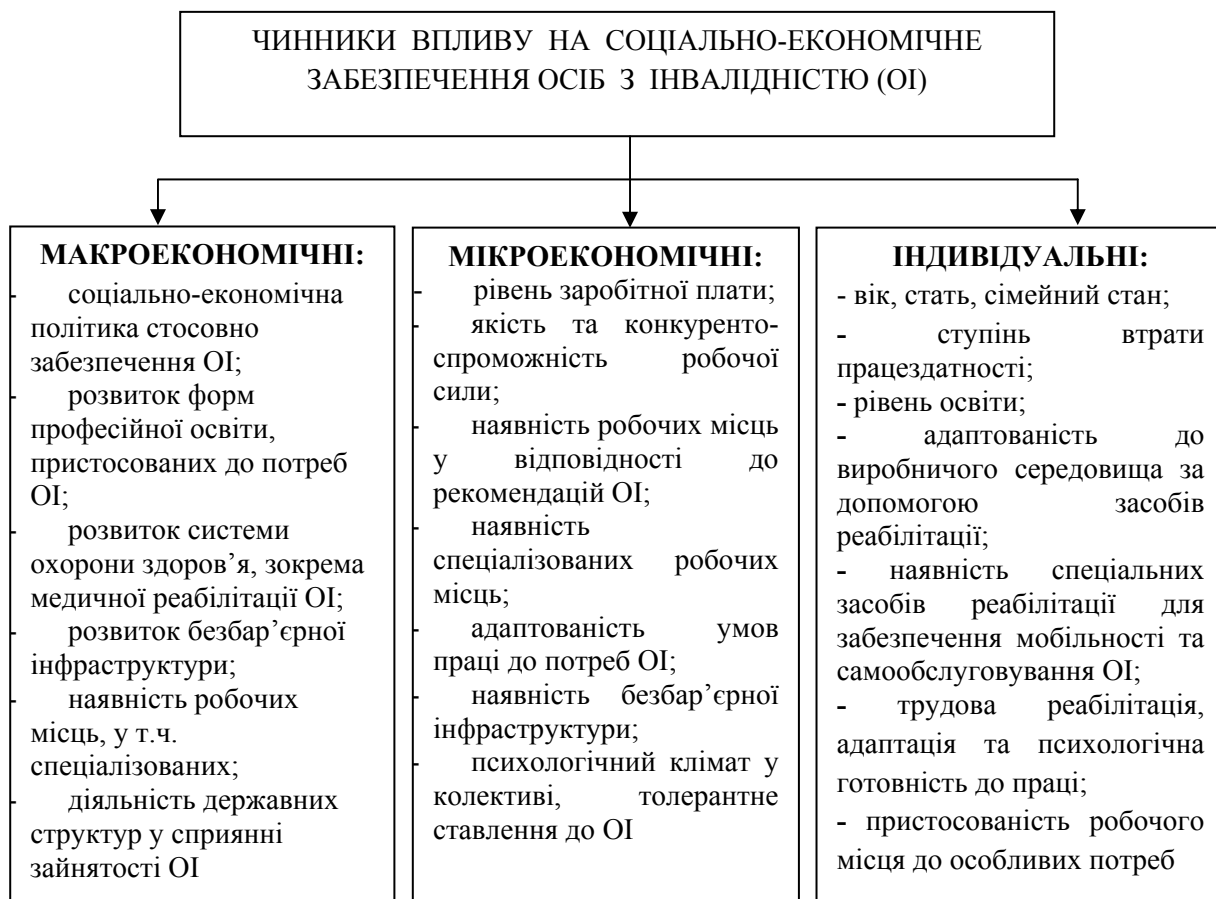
ЧИННИКИ ВПЛИВУ НА СОЦІАЛЬНО-ЕКОНОМІЧНЕ ЗАБЕЗПЕЧЕННЯ ОСІБ З ІНВАЛІДНІСТЮ (ОІ)

МАКРОЕКОНОМІЧНІ:
- соціально-економічна політика стосовно забезпечення ОІ;
- розвиток форм професійної освіти, пристосованих до потреб ОІ;
- розвиток системи охорони здоров'я, зокрема медичної реабілітації ОІ;
- розвиток безбар'єрної інфраструктури;
- наявність робочих місць, у т.ч. спеціалізованих;
- діяльність державних структур у сприянні зайнятості ОІ

МІКРОЕКОНОМІЧНІ:
- рівень заробітної плати;
- якість та конкурентоспроможність робочої сили;
- наявність робочих місць у відповідності до рекомендацій ОІ;
- наявність спеціалізованих робочих місць;
- адаптованість умов праці до потреб ОІ;
- наявність безбар'єрної інфраструктури;
- психологічний клімат у колективі, толерантне ставлення до ОІ

ІНДИВІДУАЛЬНІ:
- вік, стать, сімейний стан;
- ступінь втрати працездатності;
- рівень освіти;
- адаптованість до виробничого середовища за допомогою засобів реабілітації;
- наявність спеціальних засобів реабілітації для забезпечення мобільності та самообслуговування ОІ;
- трудова реабілітація, адаптація та психологічна готовність до праці;
- пристосованість робочого місця до особливих потреб